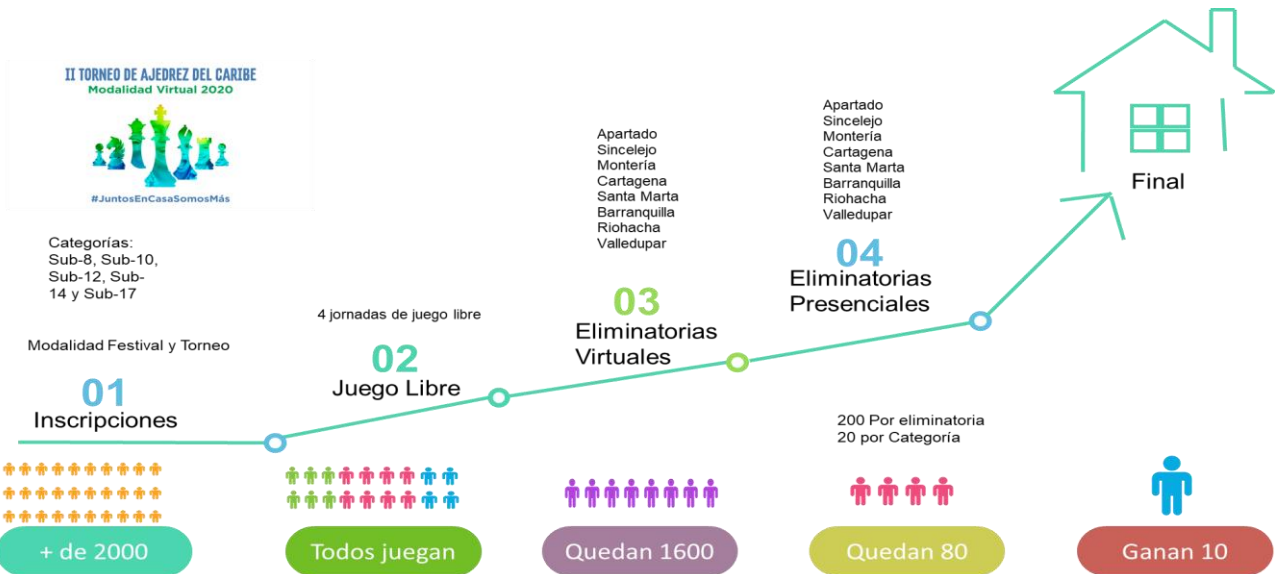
II TORNEO DE AJEDREZ DEL CARIBE
Modalidad Virtual 2020

#JuntosEnCasaSomosMás

Categorías:
Sub-8, Sub-10, Sub-12, Sub-14 y Sub-17

Modalidad Festival y Torneo

01
Inscripciones

4 jornadas de juego libre

02
Juego Libre

Apartado
Sincelejo
Montería
Cartagena
Santa Marta
Barranquilla
Riohacha
Valledupar

03
Eliminatorias Virtuales

Apartado
Sincelejo
Montería
Cartagena
Santa Marta
Barranquilla
Riohacha
Valledupar

04
Eliminatorias Presenciales

200 Por eliminatoria
20 por Categoría

Final

+ de 2000

Todos juegan

Quedan 1600

Quedan 80

Ganan 10